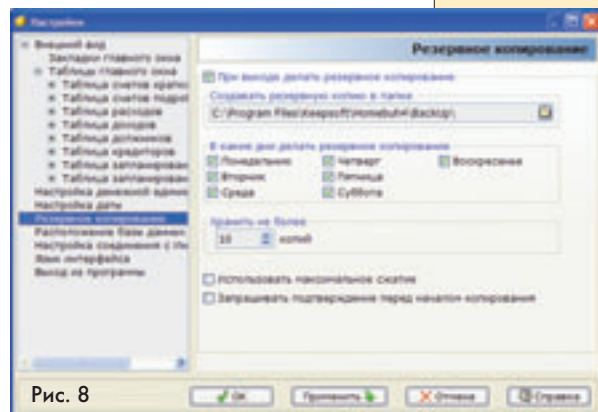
Настройки

Внешний вид
Закладки главного окна
Таблицы главного окна
Таблица счетов крато
Таблица счетов подот
Таблица расходов
Таблица доходов
Таблица должников
Таблица кредиторов
Таблица запланирован
Таблица запланирован
Настройка денежной едини
Настройка даты
Резервное копирование
Расположение базы данны
Настройка соединения с Ин
Язык интерфейса
Выход из программы

Резервное копирование

При выходе делать резервное копирование

Создавать резервную копию в папке
C:\Program Files\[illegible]\Backup\

В какие дни делать резервное копирование
Понедельник
Вторник
Среда
Четверг
Пятница
Суббота
Воскресенье

Хранить не более
10 копий

Использовать максимальное сжатие
Запрашивать подтверждение перед началом копирования

Рис. 8

OK
Применить
Отмена
Справка